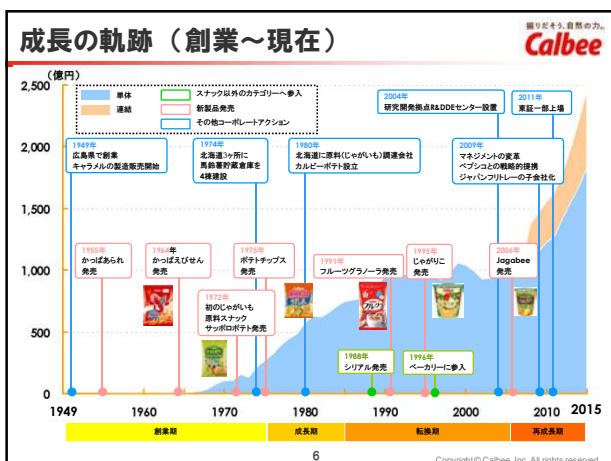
成長の軌跡（創業～現在）

掘りだそう、自然の力。
Calbee

（億円）
2,500
2,000
1,500
1,000
500
0

単体
連結
スナック以外のカテゴリーへ参入
新製品発売
その他コーポレートアクション

1949年
広島県で創業
キャラメルの製造販売開始

1974年
北海道3ヶ所に馬鈴薯貯蔵庫を4棟建設

1980年
北海道に原料(じゃがいも)調達会社
カルビーポテト設立

2004年
研究開発拠点R&DDEセンター設置

2009年
マネジメントの変革
ペプシコとの戦略的提携
ジャパンフリトレーの子会社化

2011年
東証一部上場

1955年
かっぱあられ
発売

1964年
かっぱえびせん
発売

1975年
ポテトチップス
発売

1972年
初のじゃがいも
原料スナック
サッポロポテト発売

1991年
フルーツグラノーラ発売

1995年
じゃがりこ
発売

2006年
Jagabee
発売

1988年
シリアル発売

1996年
ベーカリーに参入

1949
1960
1970
1980
1990
2000
2010
2015

創業期
成長期
転換期
再成長期

6

Copyright© Calbee, Inc. All rights reserved.